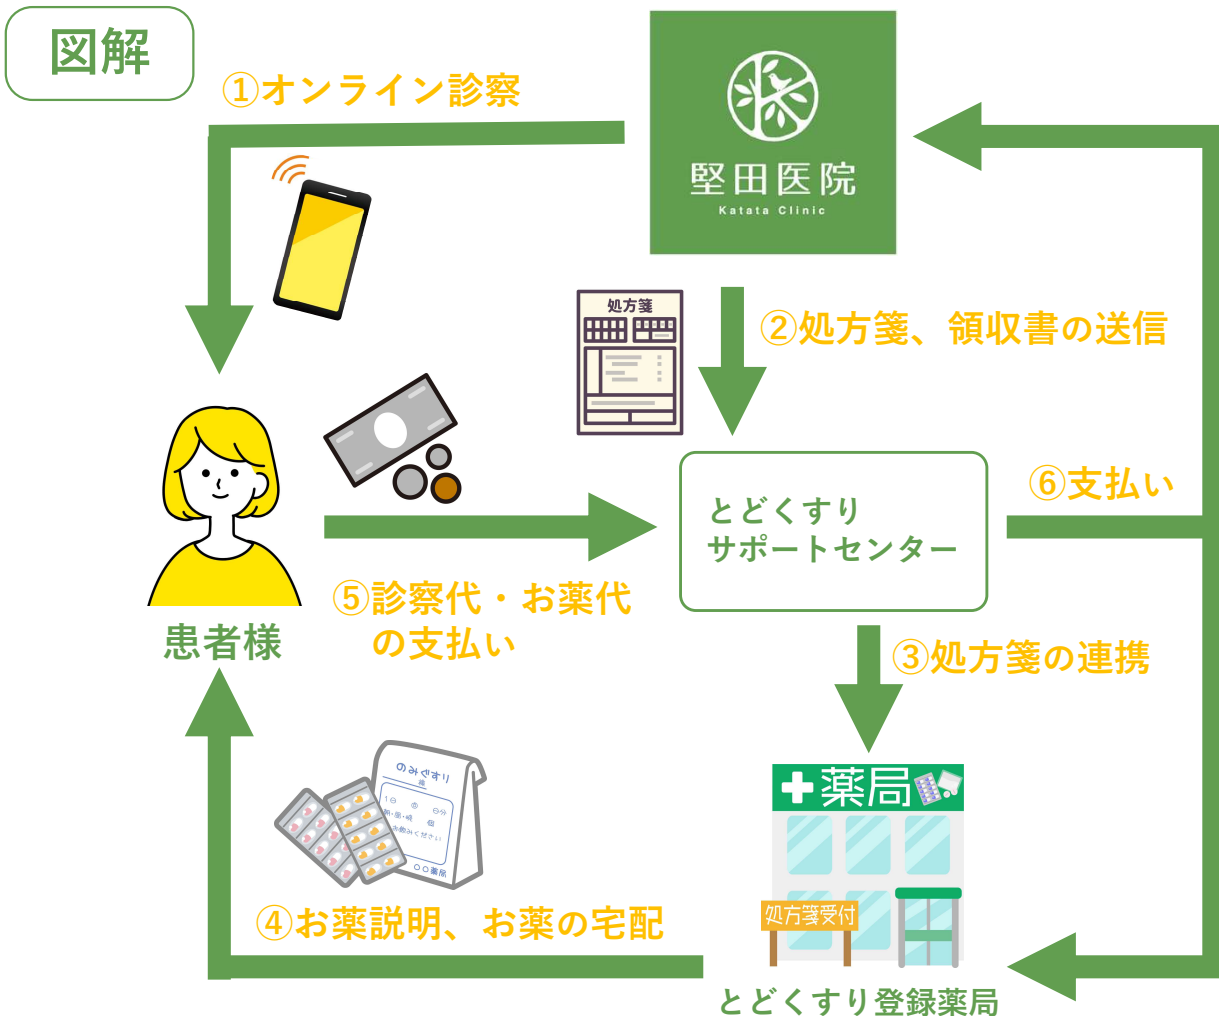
図解

①オンライン診察

堅田医院
Katata Clinic

処方箋

②処方箋、領収書の送信

患者様

とどくすり
サポートセンター

⑥支払い

⑤診察代・お薬代の支払い

③処方箋の連携

のみぐすり

○○薬局

薬局

処方箋受付

④お薬説明、お薬の宅配

とどくすり登録薬局